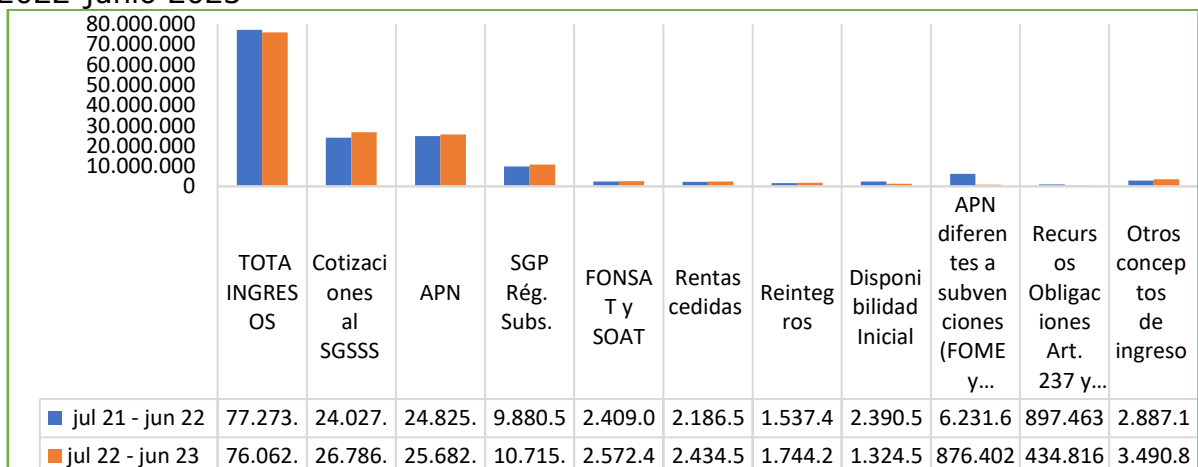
2022 junio 2023

80.000.000
70.000.000
60.000.000
50.000.000
40.000.000
30.000.000
20.000.000
10.000.000
0

|  | TOTAL INGRESOS | Cotizaciones al SGSSS | APN | SGP Rég. Subs. | FONSAT y SOAT | Rentas cedidas | Reintegros | Disponibilidad Inicial | APN diferentes a subvenciones (FOME y… | Recursos Obligaciones Art. 237 y… | Otros conceptos de ingreso |
|---|---|---|---|---|---|---|---|---|---|---|---|
| jul 21 - jun 22 | 77.273. | 24.027. | 24.825. | 9.880.5 | 2.409.0 | 2.186.5 | 1.537.4 | 2.390.5 | 6.231.6 | 897.463 | 2.887.1 |
| jul 22 - jun 23 | 76.062. | 26.786. | 25.682. | 10.715. | 2.572.4 | 2.434.5 | 1.744.2 | 1.324.5 | 876.402 | 434.816 | 3.490.8 |